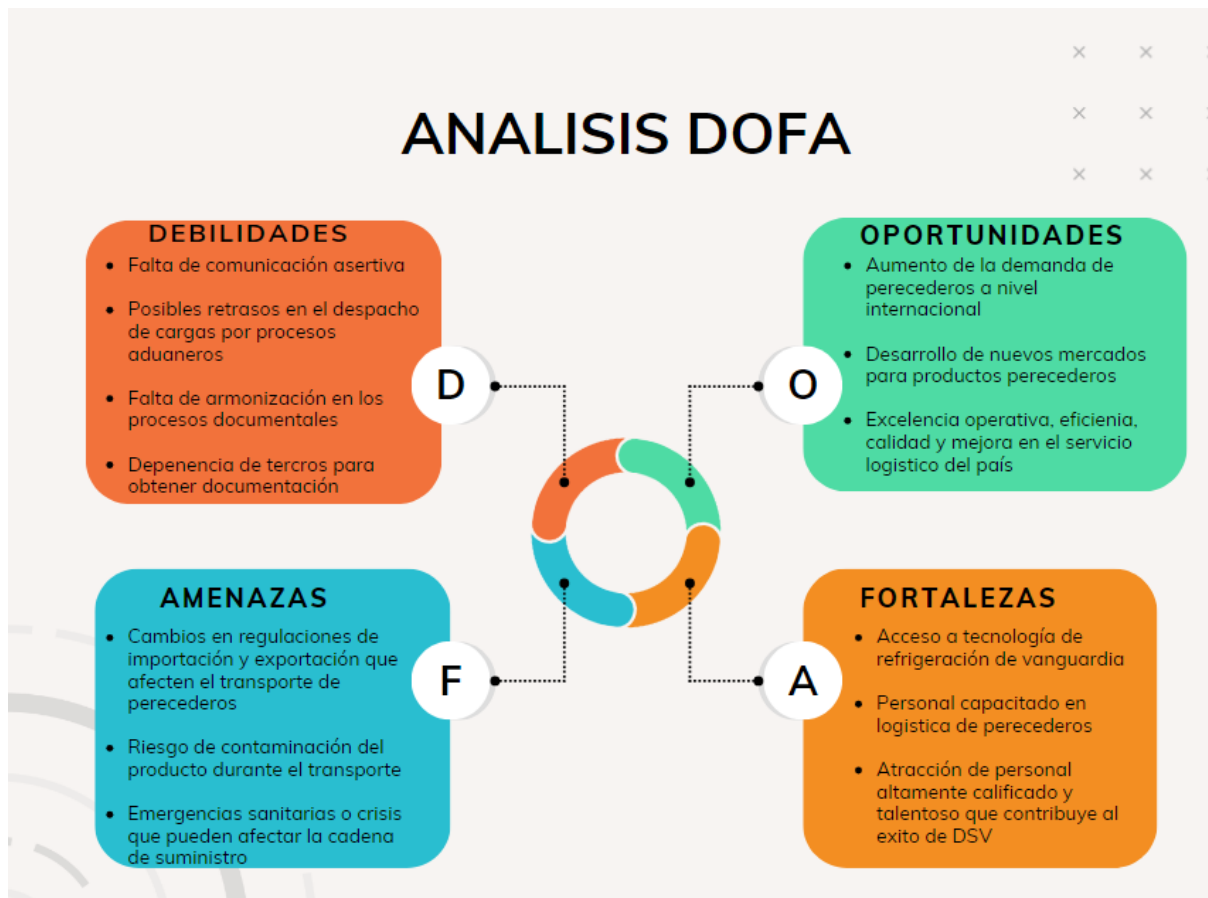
ANALISIS DOFA

DEBILIDADES
- Falta de comunicación asertiva
- Posibles retrasos en el despacho de cargas por procesos aduaneros
- Falta de armonización en los procesos documentales
- Dependencia de tercros para obtener documentación

D

OPORTUNIDADES
- Aumento de la demanda de perecederos a nivel internacional
- Desarrollo de nuevos mercados para productos perecederos
- Excelencia operativa, eficienia, calidad y mejora en el servicio logistico del país

O

AMENAZAS
- Cambios en regulaciones de importación y exportación que afecten el transporte de perecederos
- Riesgo de contaminación del producto durante el transporte
- Emergencias sanitarias o crisis que pueden afectar la cadena de suministro

F

FORTALEZAS
- Acceso a tecnología de refrigeración de vanguardia
- Personal capacitado en logistica de perecederos
- Atracción de personal altamente calificado y talentoso que contribuye al exito de DSV

A